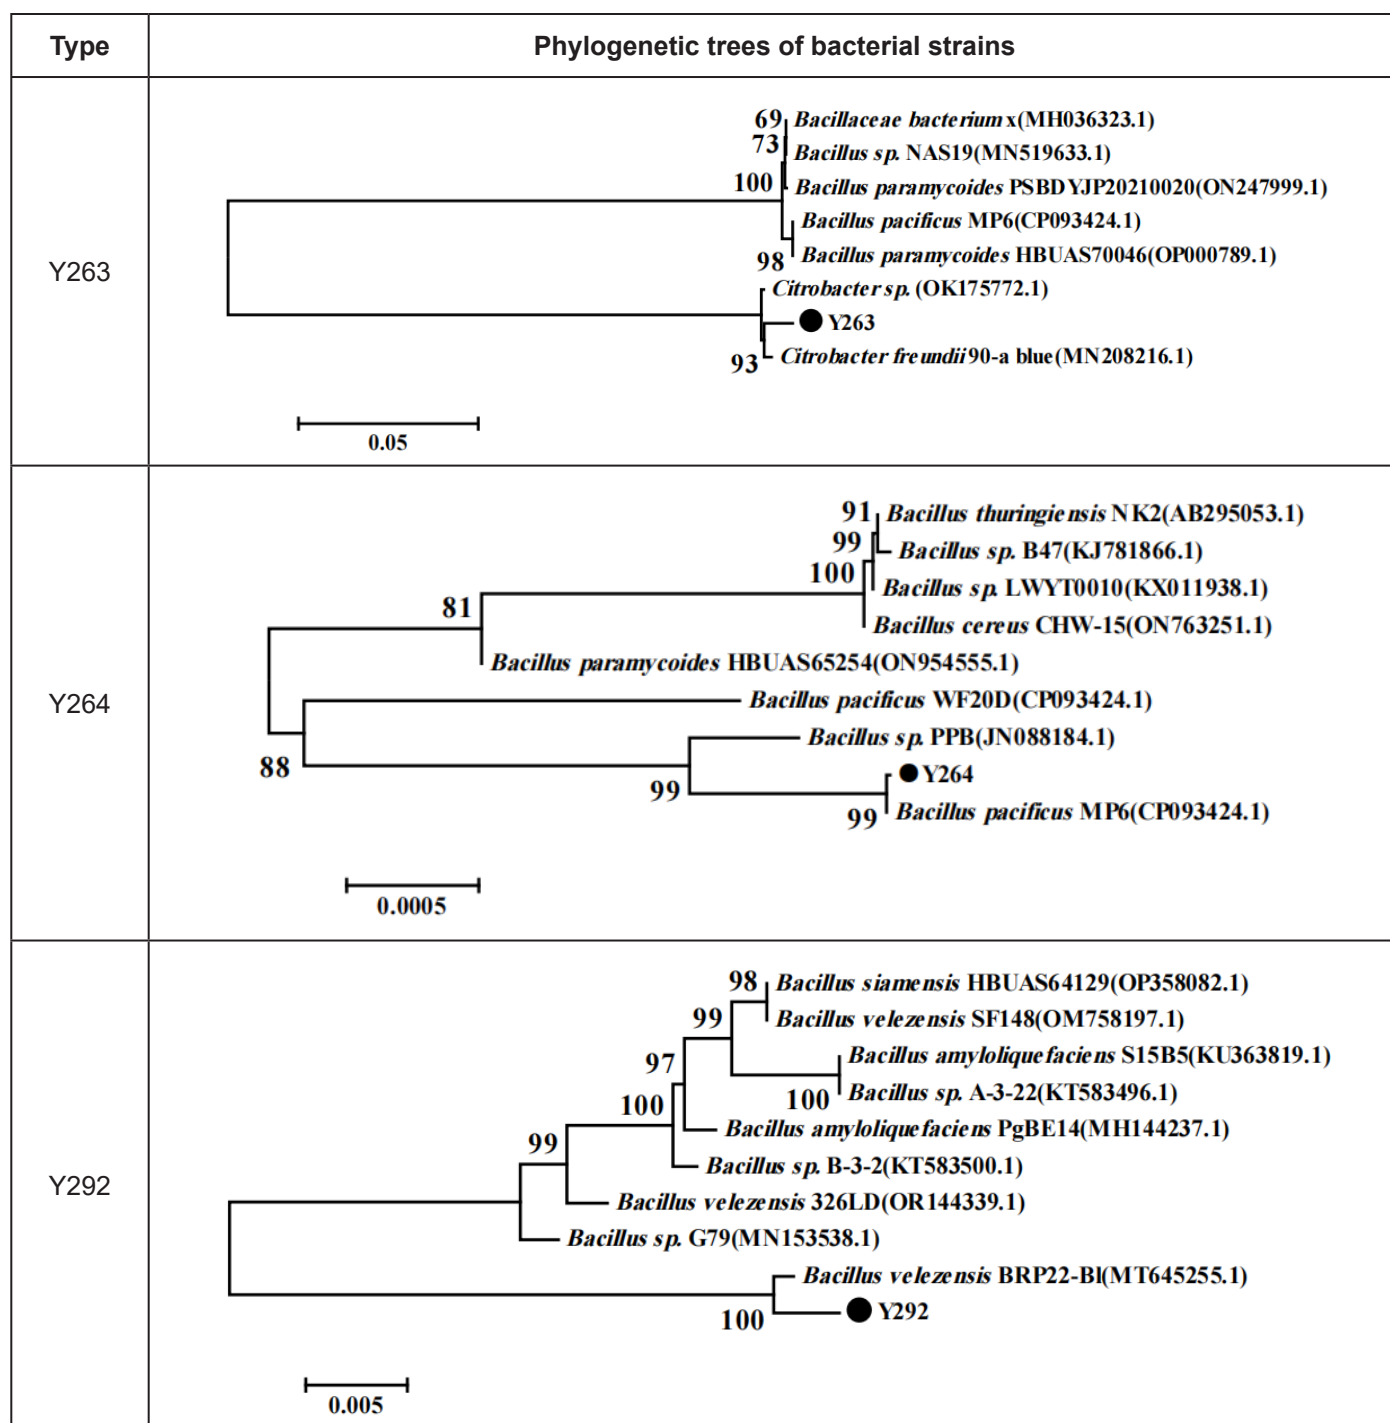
| Type | Phylogenetic trees of bacterial strains |
|---|---|
| Y263 | 69 Bacillaceae bacterium x(MH036323.1) 73 Bacillus sp. NAS19(MN519633.1) 100 Bacillus paramycoides PSBDYJP20210020(ON247999.1) Bacillus pacificus MP6(CP093424.1) 98 Bacillus paramycoides HBUAS70046(OP000789.1) Citrobacter sp. (OK175772.1) Y263 93 Citrobacter freundii 90-a blue(MN208216.1) 0.05 |
| Y264 | 91 Bacillus thuringiensis NK2(AB295053.1) 99 Bacillus sp. B47(KJ781866.1) 100 Bacillus sp. LWYT0010(KX011938.1) Bacillus cereus CHW-15(ON763251.1) 81 Bacillus paramycoides HBUAS65254(ON954555.1) Bacillus pacificus WF20D(CP093424.1) Bacillus sp. PPB(JN088184.1) 88 99 Y264 99 Bacillus pacificus MP6(CP093424.1) 0.0005 |
| Y292 | 98 Bacillus siamensis HBUAS64129(OP358082.1) 99 Bacillus velezensis SF148(OM758197.1) 97 Bacillus amyloliquefaciens S15B5(KU363819.1) 100 Bacillus sp. A-3-22(KT583496.1) 100 Bacillus amyloliquefaciens PgBE14(MH144237.1) 99 Bacillus sp. B-3-2(KT583500.1) Bacillus velezensis 326LD(OR144339.1) Bacillus sp. G79(MN153538.1) Bacillus velezensis BRP22-Bl(MT645255.1) 100 Y292 0.005 |